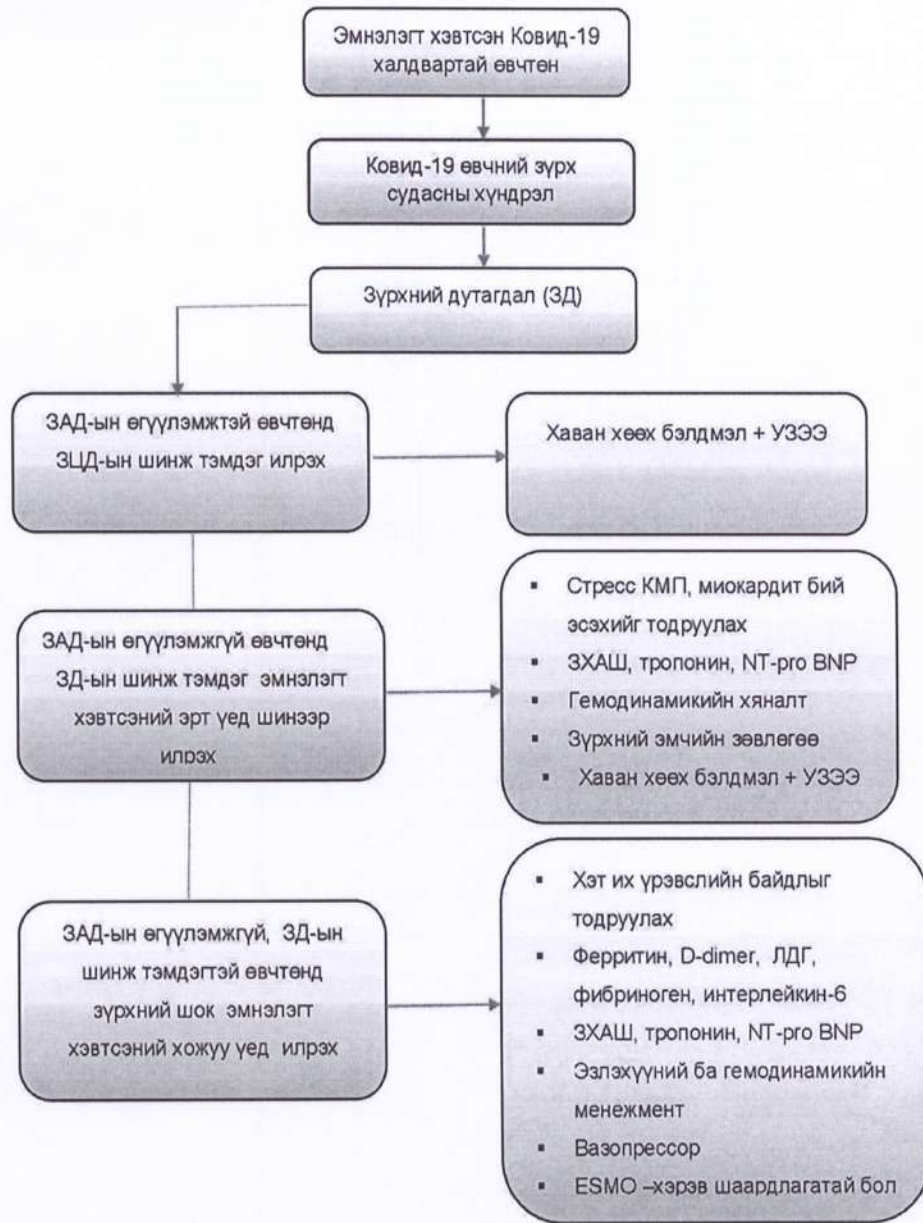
Эмнэлэгт хэвтсэн Ковид-19 халдвартай өвчтөн

Ковид-19 өвчний зүрх судасны хүндрэл

Зүрхний дутагдал (ЗД)

ЗАД-ын өгүүлэмжтэй өвчтөнд ЗЦД-ын шинж тэмдэг илрэх

Хаван хөөх бэлдмэл + УЗЭЭ

ЗАД-ын өгүүлэмжгүй өвчтөнд ЗД-ын шинж тэмдэг эмнэлэгт хэвтсэний эрт үед шинээр илрэх

- Стресс КМП, миокардит бий эсэхийг тодруулах
- ЗХАШ, тропонин, NT-pro BNP
- Гемодинамикийн хяналт
- Зүрхний эмчийн зөвлөгөө
- Хаван хөөх бэлдмэл + УЗЭЭ

ЗАД-ын өгүүлэмжгүй, ЗД-ын шинж тэмдэгтэй өвчтөнд зүрхний шок эмнэлэгт хэвтсэний хожуу үед илрэх

- Хэт их үрэвслийн байдлыг тодруулах
- Ферритин, D-dimer, ЛДГ, фибриноген, интерлейкин-6
- ЗХАШ, тропонин, NT-pro BNP
- Эзлэхүүний ба гемодинамикийн менежмент
- Вазопрессор
- ESMO –хэрэв шаардлагатай бол